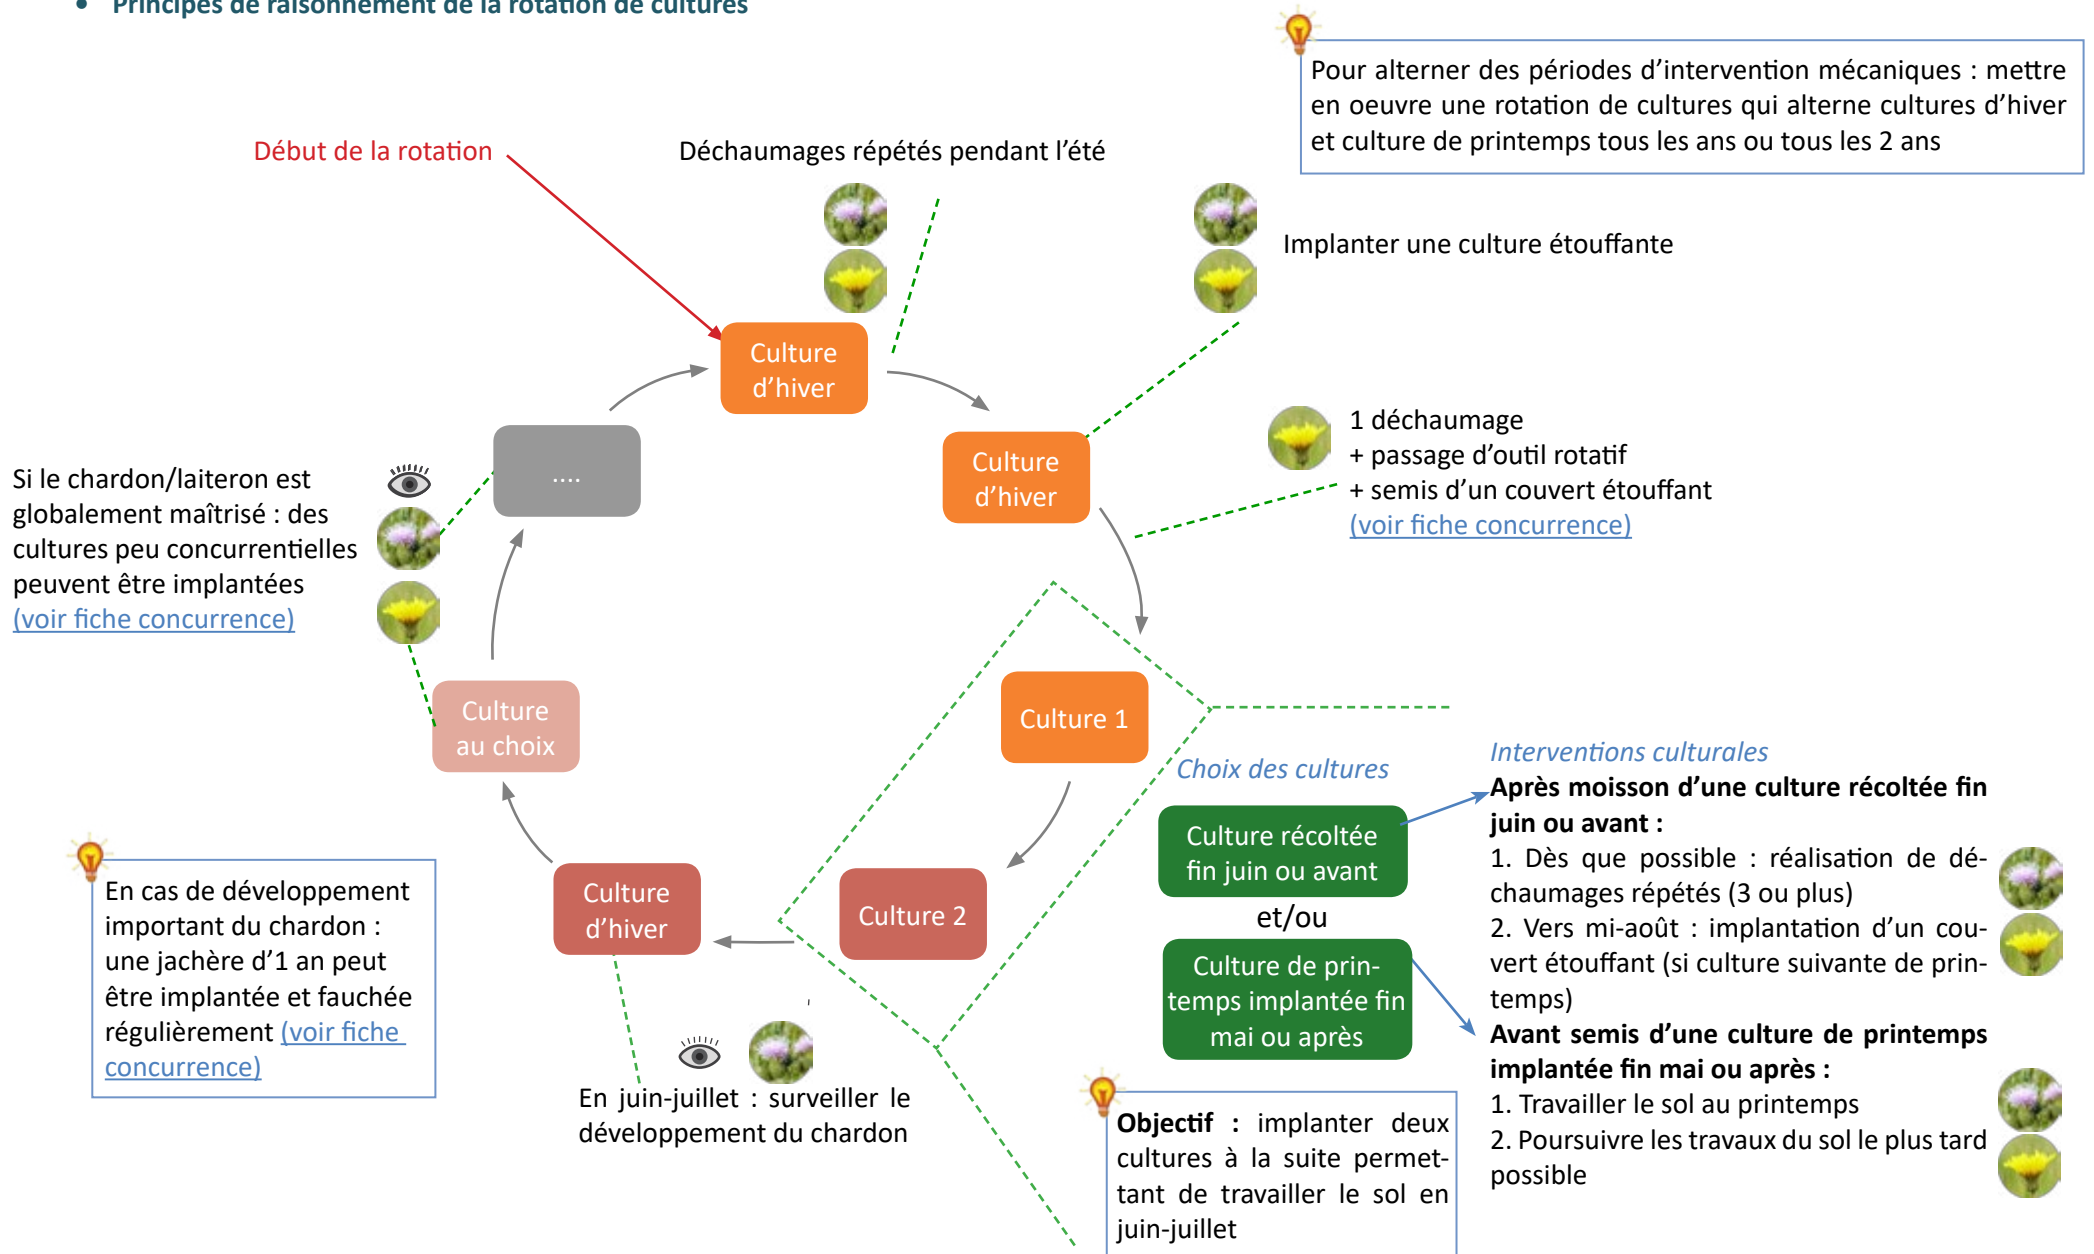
• Principes de raisonnement de la rotation de cultures

Pour alterner des périodes d'intervention mécaniques : mettre en oeuvre une rotation de cultures qui alterne cultures d'hiver et culture de printemps tous les ans ou tous les 2 ans

Début de la rotation

Déchaumages répétés pendant l'été

Implanter une culture étouffante

Culture d'hiver

Culture d'hiver

1 déchaumage
+ passage d'outil rotatif
+ semis d'un couvert étouffant
(voir fiche concurrence)

....

Si le chardon/laiteron est globalement maîtrisé : des cultures peu concurrentielles peuvent être implantées (voir fiche concurrence)

Culture au choix

Culture 1

Choix des cultures

Interventions culturales

Après moisson d'une culture récoltée fin juin ou avant :
1. Dès que possible : réalisation de déchaumages répétés (3 ou plus)
2. Vers mi-août : implantation d'un couvert étouffant (si culture suivante de printemps)

Culture récoltée fin juin ou avant

et/ou

Culture de printemps implantée fin mai ou après

Avant semis d'une culture de printemps implantée fin mai ou après :
1. Travailler le sol au printemps
2. Poursuivre les travaux du sol le plus tard possible

En cas de développement important du chardon : une jachère d'1 an peut être implantée et fauchée régulièrement (voir fiche concurrence)

Culture d'hiver

Culture 2

En juin-juillet : surveiller le développement du chardon

Objectif : implanter deux cultures à la suite permettant de travailler le sol en juin-juillet